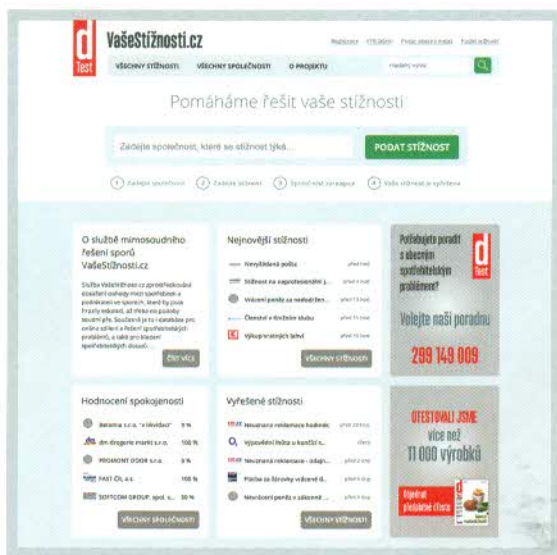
d Test

VašeStížnosti.cz

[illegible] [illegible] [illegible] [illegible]

VŠECHNY STÍŽNOSTI VŠECHNY SPOLEČNOSTI O PROJEKTU

Hledaný výraz

Pomáháme řešit vaše stížnosti

Zadejte společnost, které se stížnost týká...

PODAT STÍŽNOST

1 Zadejte společnost 2 Zadejte stížnost 3 Společnost zareaguje 4 Vaše stížnost je vyřešena

O službě mimosoudního řešení sporů VašeStížnosti.cz

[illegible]

ČÍST VÍCE

Nejnovější stížnosti

Nevyhledaná položka

Stížnost na zapůjčení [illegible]

Vrácení peněz za nedodání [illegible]

Ukončení v tiráži služby

Výkup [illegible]

VŠECHNY STÍŽNOSTI

Potřebujete poradit s obecným spotřebitelským problémem?

Volejte naši poradnu

299 149 009

Hodnocení spokojenosti

Betamax s.r.o. "v likvidaci" 0 %

dm drogerie markt s.r.o. 100 %

PROMONT DOOR s.r.o. 0 %

FAST ČR, a.s. 100 %

SOFTCOM GROUP, spol. s... 30 %

VŠECHNY SPOLEČNOSTI

Vyřešené stížnosti

Neuznaná reklamace kaderník

Vypovězení lhůta u končící s...

Neuznaná reklamace - odůvodn...

Platba za škodný vozidlo d...

Nevrácení peněz v zákonné...

VŠECHNY STÍŽNOSTI

OTESTOVALI JSME více než 11 000 výrobků

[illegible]